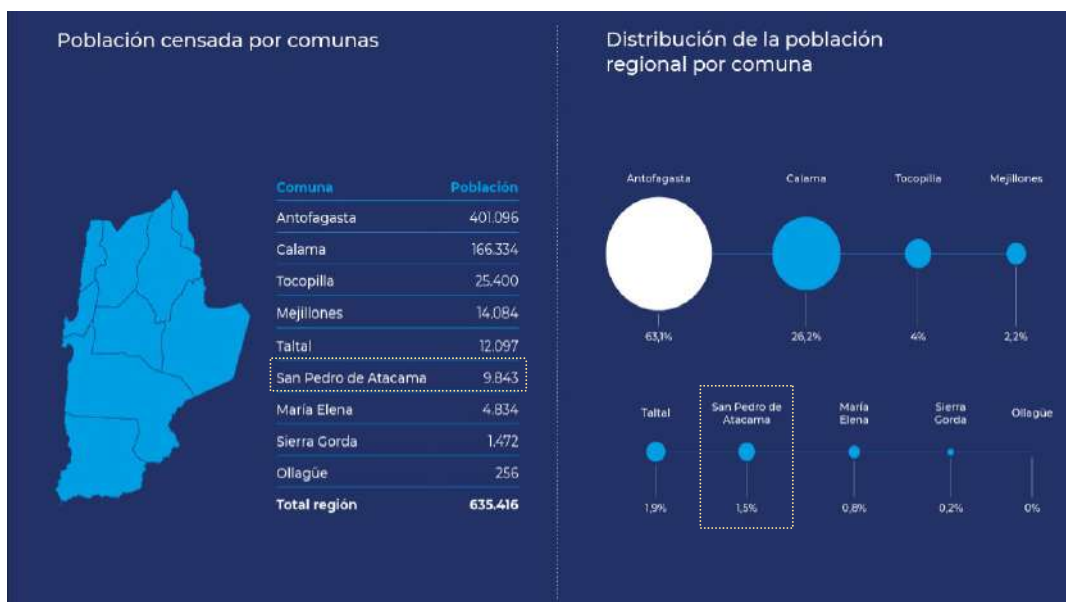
Población censada por comunas

| Comuna | Población |
|---|---|
| Antofagasta | 401.096 |
| Calama | 166.334 |
| Tocopilla | 25.400 |
| Mejillones | 14.084 |
| Taltal | 12.097 |
| San Pedro de Atacama | 9.843 |
| María Elena | 4.834 |
| Sierra Gorda | 1.472 |
| Ollagüe | 256 |
| Total región | 635.416 |

Distribución de la población regional por comuna

Antofagasta 63,1%
Calama 26,2%
Tocopilla 4%
Mejillones 2,2%

Taltal 1,9%
San Pedro de Atacama 1,5%
María Elena 0,8%
Sierra Gorda 0,2%
Ollagüe 0%